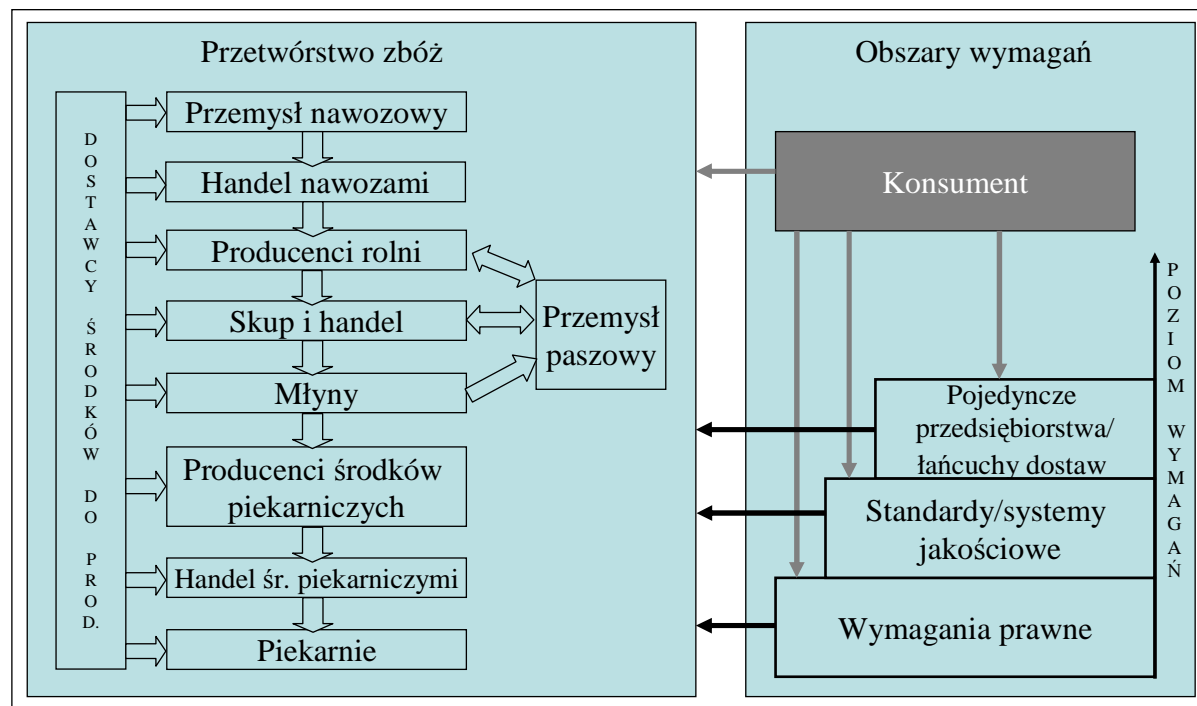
Przetwórstwo zbóż

DOSTAWCY ŚRODKÓW DO PROD.

Przemysł nawozowy

Handel nawozami

Producenci rolni

Skup i handel

Młyny

Producenci środków piekarniczych

Handel śr. piekarniczymi

Piekarnie

Przemysł paszowy

Obszary wymagań

Konsument

Pojedyncze przedsiębiorstwa/ łańcuchy dostaw

Standardy/systemy jakościowe

Wymagania prawne

POZIOM WYMAGAŃ